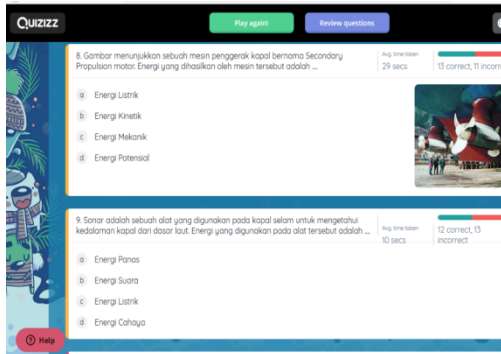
QUIZIZZ

Play again

Review questions

8. Gambar menunjukkan sebuah mesin penggerak kapal bernama Secondary Propulsion motor. Energi yang dihasilkan oleh mesin tersebut adalah ...

Avg. time taken
29 secs

13 correct, 11 incorr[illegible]

a Energi Listrik

b Energi Kinetik

c Energi Mekanik

d Energi Potensial

9. Sonar adalah sebuah alat yang digunakan pada kapal selam untuk mengetahui kedalaman kapal dari dasar laut. Energi yang digunakan pada alat tersebut adalah ...

Avg. time taken
10 secs

12 correct, 13 incorrect

a Energi Panas

b Energi Suara

c Energi Listrik

d Energi Cahaya

Help